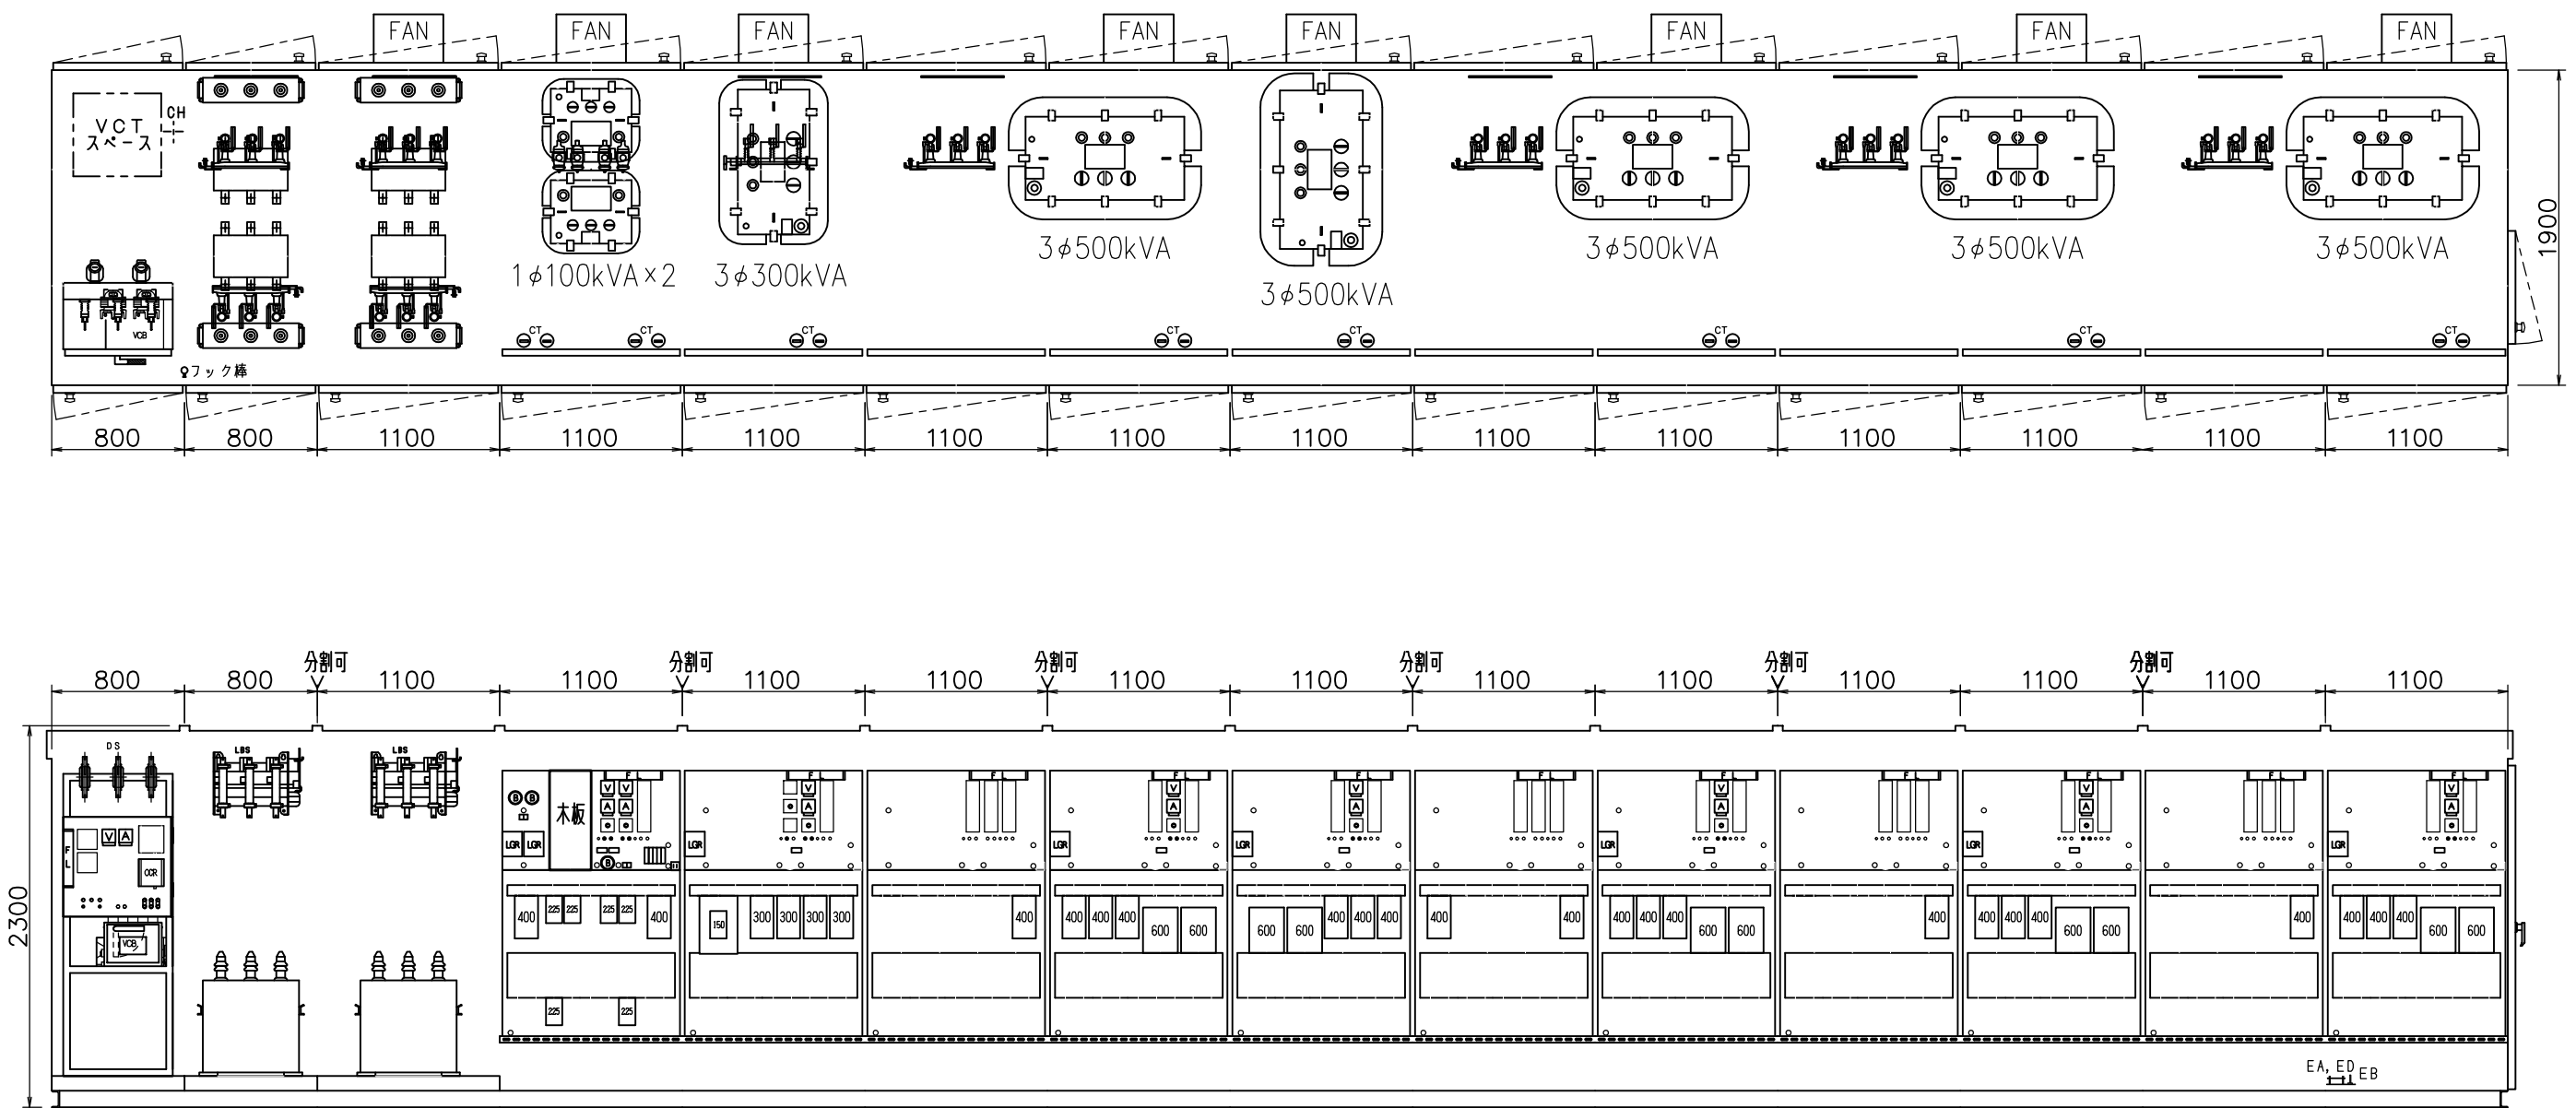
FAN FAN FAN FAN FAN FAN FAN FAN

VCT
スペース

CH

VCB

フック棒

$1\phi100kVA\times2$

$3\phi300kVA$

$3\phi500kVA$

$3\phi500kVA$

$3\phi500kVA$

$3\phi500kVA$

$3\phi500kVA$

CT CT CT CT CT CT CT CT

1900

| 800 | 800 | 1100 | 1100 | 1100 | 1100 | 1100 | 1100 | 1100 | 1100 | 1100 | 1100 | 1100 | 1100 |
|---|---|---|---|---|---|---|---|---|---|---|---|---|---|

分割可 分割可 分割可 分割可 分割可 分割可

| 800 | 800 | 1100 | 1100 | 1100 | 1100 | 1100 | 1100 | 1100 | 1100 | 1100 | 1100 | 1100 | 1100 |
|---|---|---|---|---|---|---|---|---|---|---|---|---|---|

2300

DS

LBS LBS

V A

F L

OCR

VCB

木板

LGR LGR LGR LGR LGR LGR LGR LGR

400 225 225 225 225 400

225 225

150 300 300 300 300

400

400 400 400 600 600

600 600 400 400 400

400 400

400 400 400 600 600

400

400 400 400 600 600

400

400 400 400 600 600

EA, ED EB